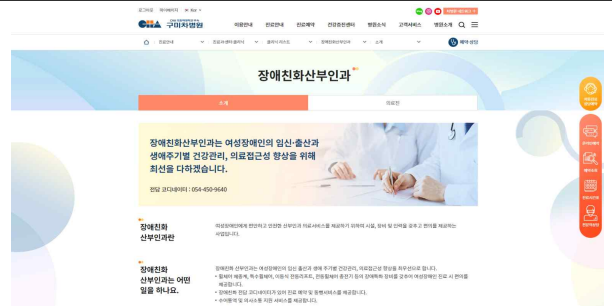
로그인 | 회원가입 | English

CHA 구미차병원

의료진안내 진료안내 진료예약 건강검진센터 병원소식 고객서비스 병원소개

진료안내 > 진료과/센터 클리닉 > 클리닉 리스트 > 장애친화산부인과 > 소개

예약상담

장애친화산부인과

소개 의료진

장애친화산부인과는 여성장애인의 임신·출산과 생애주기별 건강관리, 의료접근성 향상을 위해 최선을 다하겠습니다.

전담 코디네이터 : 054-450-9640

장애친화 산부인과란

여성장애인에게 편안하고 안전한 산부인과 의료서비스를 제공하기 위하여 시설, 장비 및 인력을 갖추고 편의를 제공하는 사업입니다.

장애친화 산부인과는 어떤 일을 하나요.

장애친화 산부인과는 여성장애인의 임신·출산과 생애 주기별 건강관리, 의료접근성 향상을 최우선으로 합니다.
• 휠체어 체중계, 특수휠체어, 이동식 전동리프트, 전동침대의 출산기 등의 장애특화 장비를 갖추어 여성장애인 진료 시 편의를 제공합니다.
• 장애친화 전담 코디네이터가 있어 진료 예약 및 동행서비스를 제공합니다.
• 수어통역 및 의사소통 지원 서비스를 제공합니다.